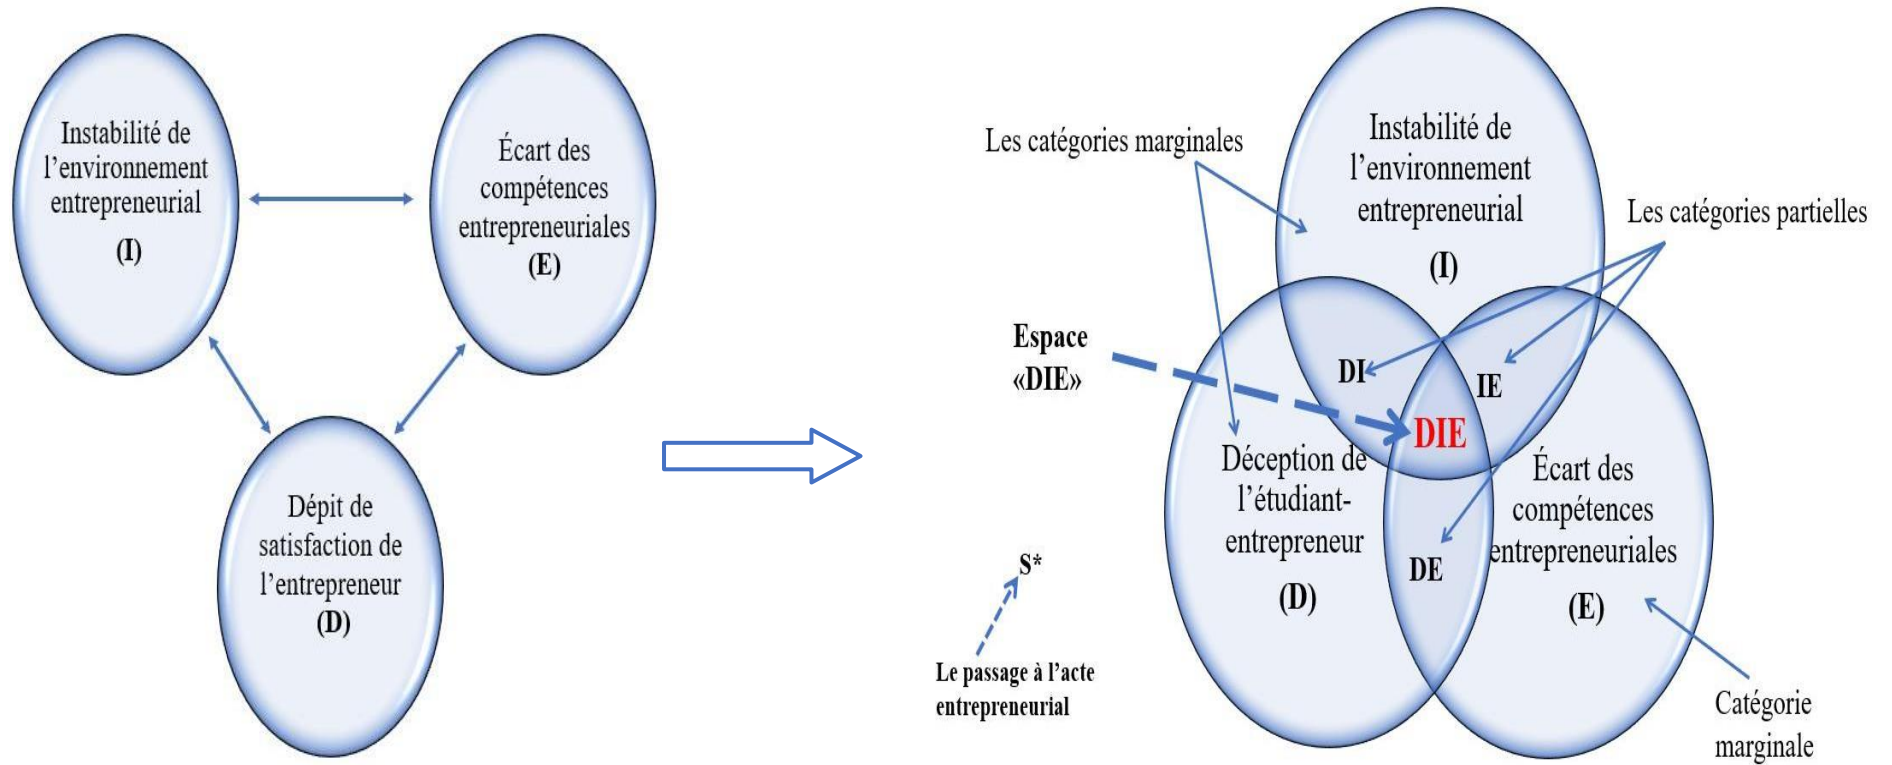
Instabilité de l'environnement entrepreneurial
(I)

Écart des compétences entrepreneuriales
(E)

Dépit de satisfaction de l'entrepreneur
(D)

Les catégories marginales

Instabilité de l'environnement entrepreneurial
(I)

Les catégories partielles

Espace «DIE»

DI

IE

DIE

Déception de l'étudiant-entrepreneur
(D)

Écart des compétences entrepreneuriales
(E)

DE

S*

Le passage à l'acte entrepreneurial

Catégorie marginale